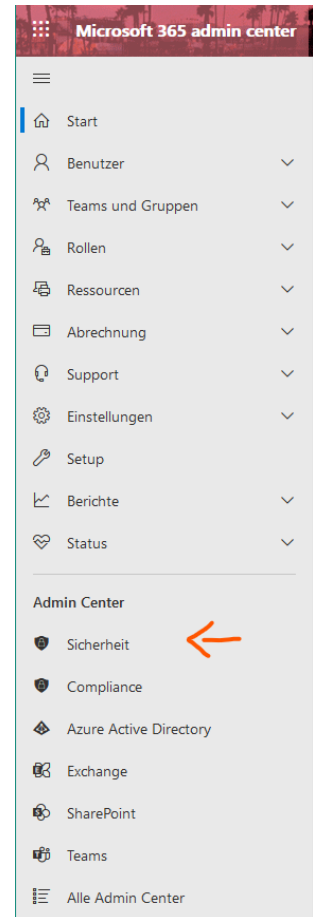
Microsoft 365 admin center

Start
Benutzer
Teams und Gruppen
Rollen
Ressourcen
Abrechnung
Support
Einstellungen
Setup
Berichte
Status

Admin Center
Sicherheit
Compliance
Azure Active Directory
Exchange
SharePoint
Teams
Alle Admin Center